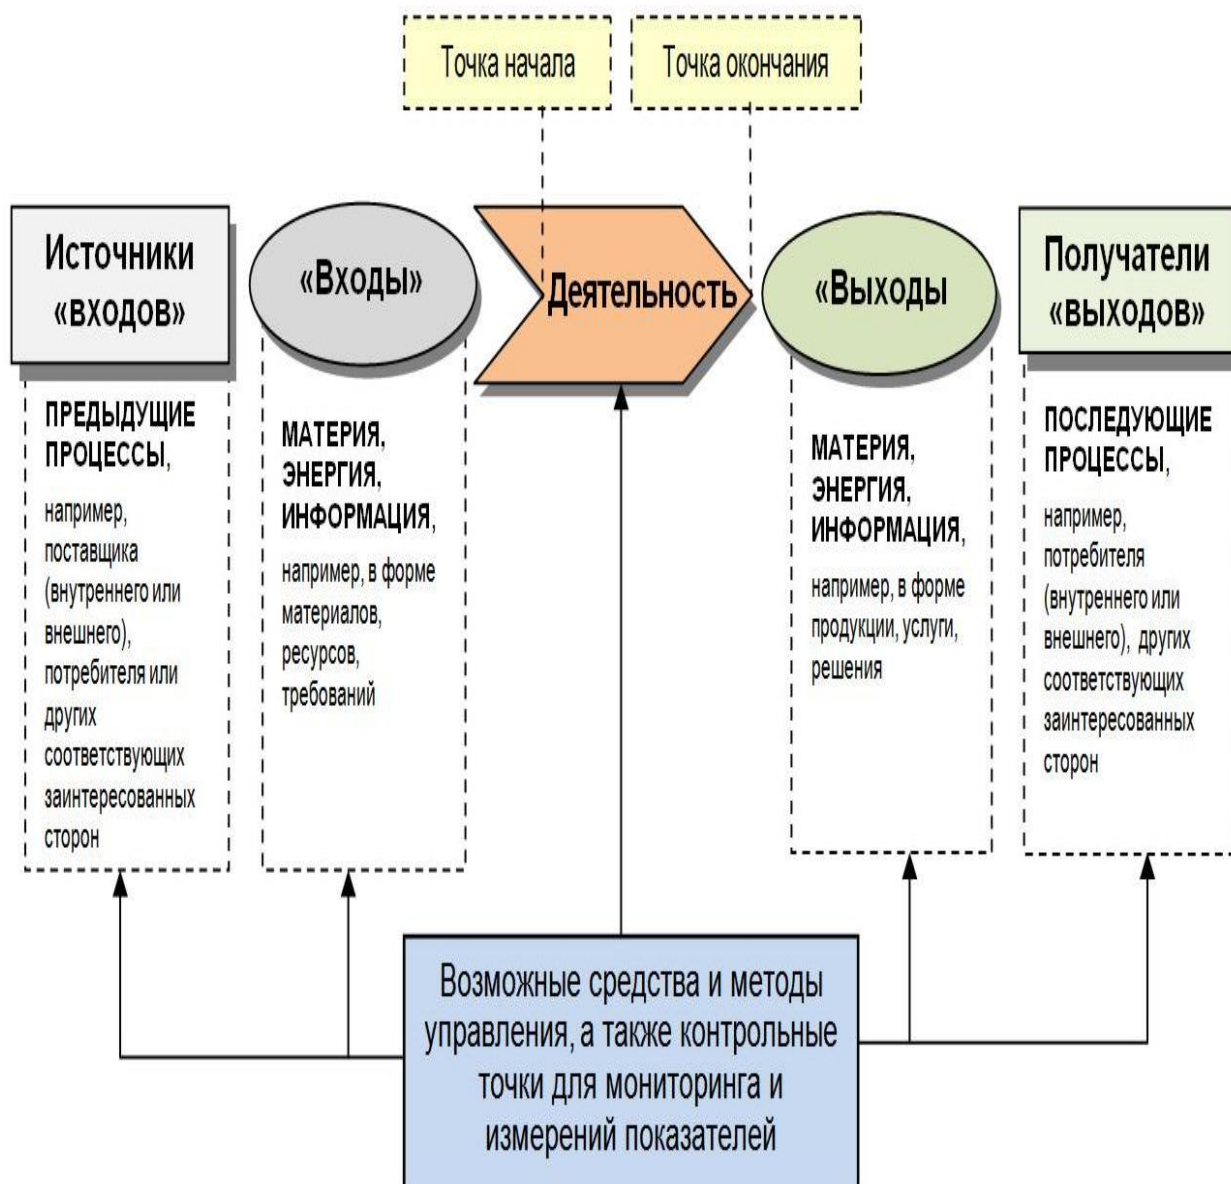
Точка начала

Точка окончания

Источники «входов»

«Входы»

Деятельность

«Выходы

Получатели «выходов»

ПРЕДЫДУЩИЕ ПРОЦЕССЫ,

например, поставщика (внутреннего или внешнего), потребителя или других соответствующих заинтересованных сторон

МАТЕРИЯ, ЭНЕРГИЯ, ИНФОРМАЦИЯ,

например, в форме материалов, ресурсов, требований

МАТЕРИЯ, ЭНЕРГИЯ, ИНФОРМАЦИЯ,

например, в форме продукции, услуги, решения

ПОСЛЕДУЮЩИЕ ПРОЦЕССЫ,

например, потребителя (внутреннего или внешнего), других соответствующих заинтересованных сторон

Возможные средства и методы управления, а также контрольные точки для мониторинга и измерений показателей